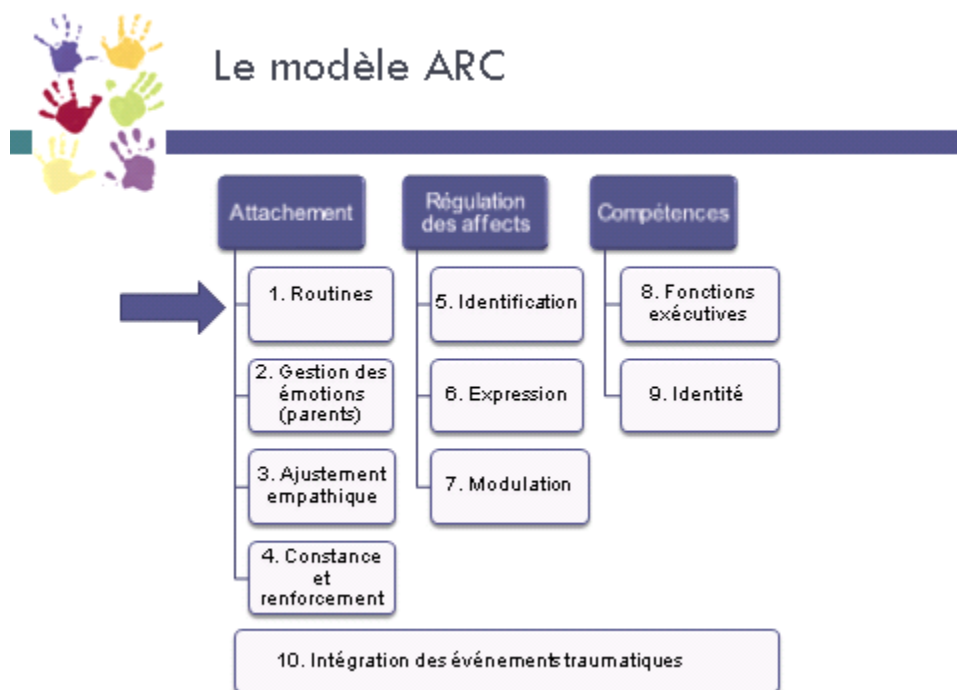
Le modèle ARC

Attachement

1. Routines

2. Gestion des émotions (parents)

3. Ajustement empathique

4. Constance et renforcement

Régulation des affects

5. Identification

6. Expression

7. Modulation

Compétences

8. Fonctions exécutives

9. Identité

10. Intégration des événements traumatiques